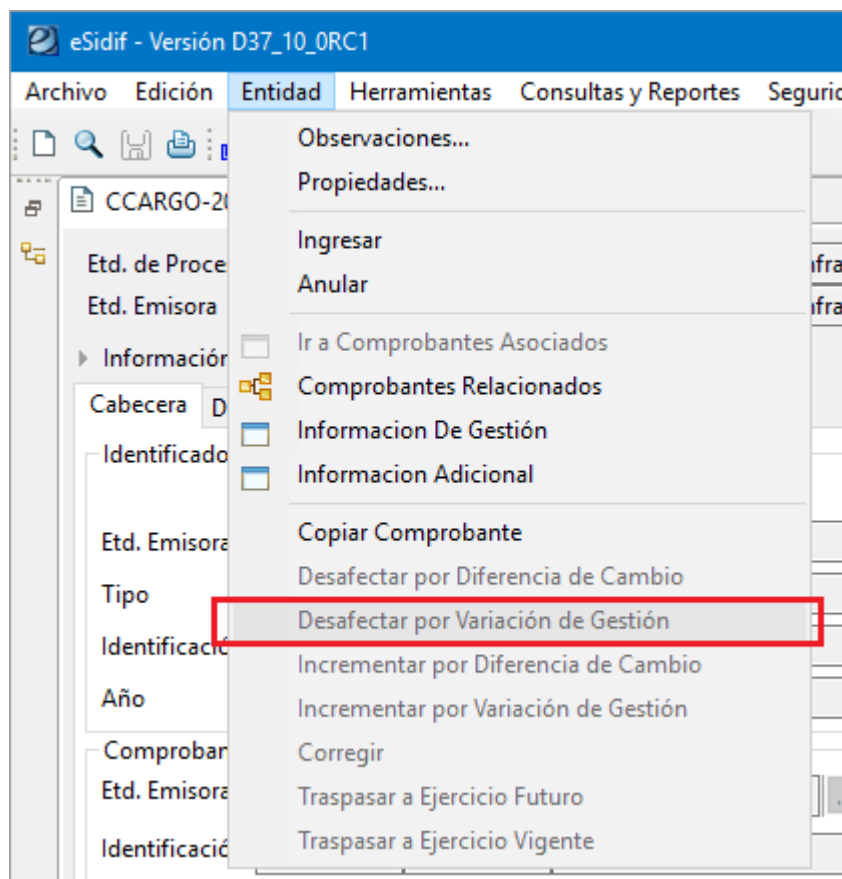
eSidif - Versión D37_10_0RC1

Archivo Edición Entidad Herramientas Consultas y Reportes Seguri

CCARGO-2

Etd. de Proce
Etd. Emisora

Informació

Cabecera D

Identificado

Etd. Emisora

Tipo

Identificació

Año

Comprobar

Etd. Emisora

Identificació

Observaciones...
Propiedades...

Ingresar
Anular

Ir a Comprobantes Asociados
Comprobantes Relacionados
Informacion De Gestión
Informacion Adicional

Copiar Comprobante
Desafectar por Diferencia de Cambio
Desafectar por Variación de Gestión
Incrementar por Diferencia de Cambio
Incrementar por Variación de Gestión
Corregir
Traspasar a Ejercicio Futuro
Traspasar a Ejercicio Vigente